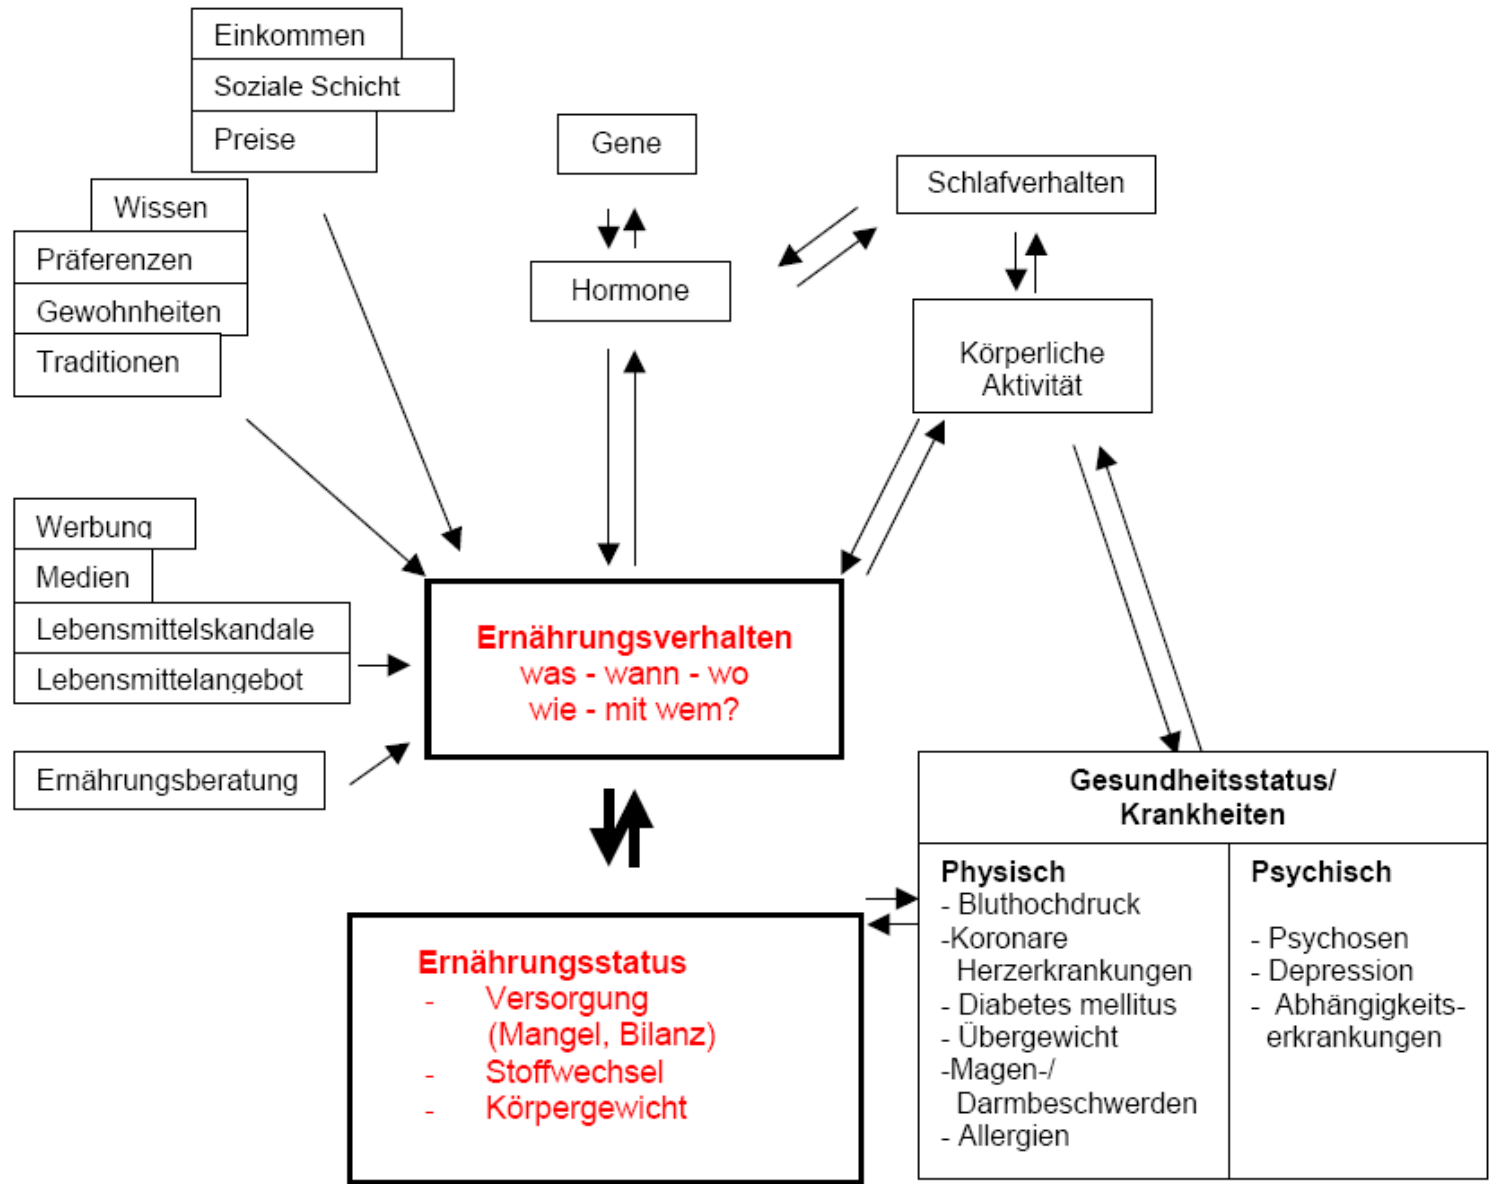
Einkommen
Soziale Schicht
Preise

Gene

Schlafverhalten

Wissen
Präferenzen
Gewohnheiten
Traditionen

Hormone

Körperliche Aktivität

Werbung
Medien
Lebensmittelskandale
Lebensmittelangebot

Ernährungsberatung

Ernährungsverhalten
was - wann - wo
wie - mit wem?

Gesundheitsstatus/ Krankheiten

| Physisch | Psychisch |
|---|---|
| - Bluthochdruck<br>-Koronare Herzerkrankungen<br>- Diabetes mellitus<br>- Übergewicht<br>-Magen-/ Darmbeschwerden<br>- Allergien | - Psychosen<br>- Depression<br>- Abhängigkeitserkrankungen |

Ernährungsstatus
- Versorgung (Mangel, Bilanz)
- Stoffwechsel
- Körpergewicht